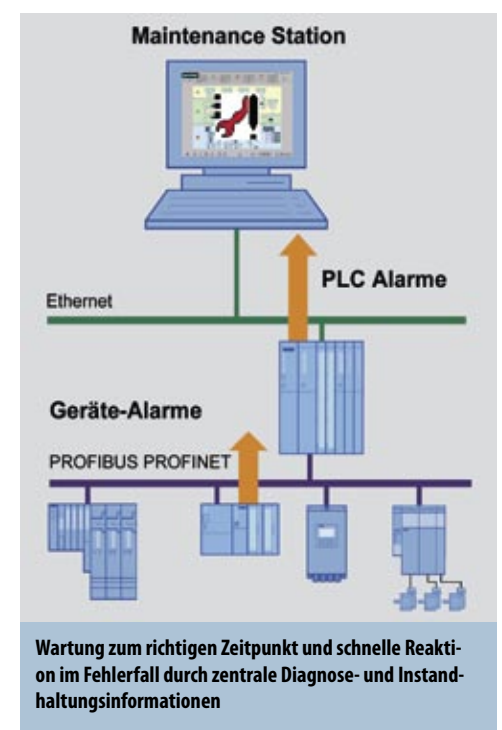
Maintenance Station

PLC Alarme

Ethernet

Geräte-Alarme

PROFIBUS PROFINET

Wartung zum richtigen Zeitpunkt und schnelle Reaktion im Fehlerfall durch zentrale Diagnose- und Instandhaltungsinformationen